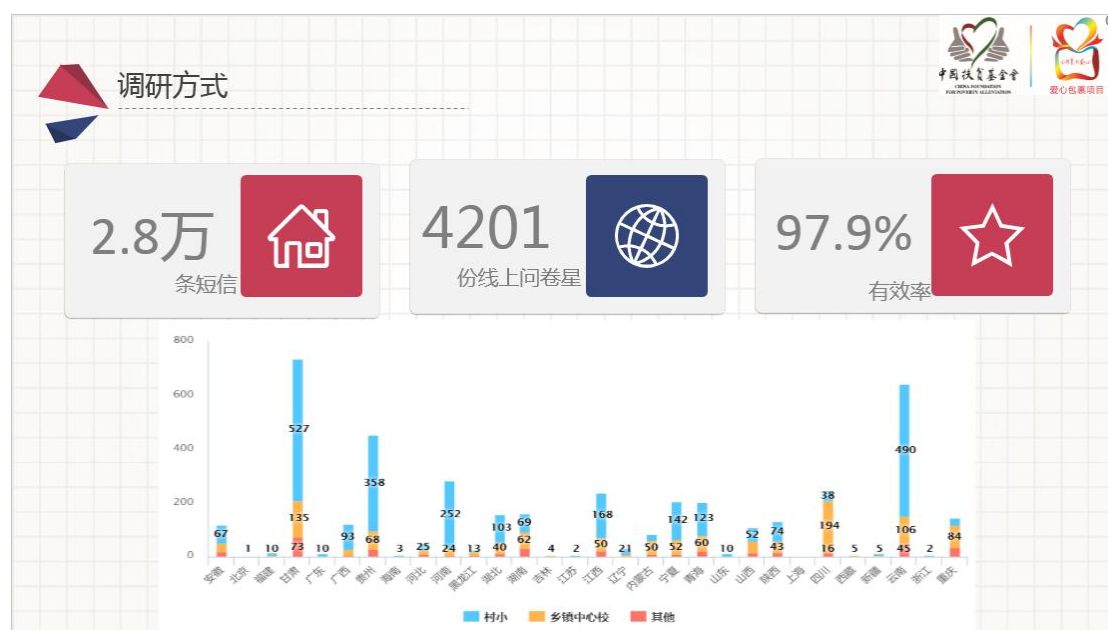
调研方式

中国扶贫基金会
CHINA FOUNDATION FOR POVERTY ALLEVIATION

爱心包裹项目

2.8万
条短信

4201
份线上问卷星

97.9%
有效率

800
600
400
200
0

67
1
10
527
135
73
10
93
358
68
3
25
252
24
13
103
40
69
62
4
2
168
50
21
50
142
52
123
60
10
52
74
43
38
194
16
5
5
490
106
45
2
84

安徽 北京 福建 甘肃 广东 广西 贵州 海南 河北 河南 黑龙江 湖北 湖南 吉林 江苏 江西 辽宁 内蒙古 宁夏 青海 山东 山西 陕西 上海 四川 西藏 新疆 云南 浙江 重庆

村小 乡镇中心校 其他